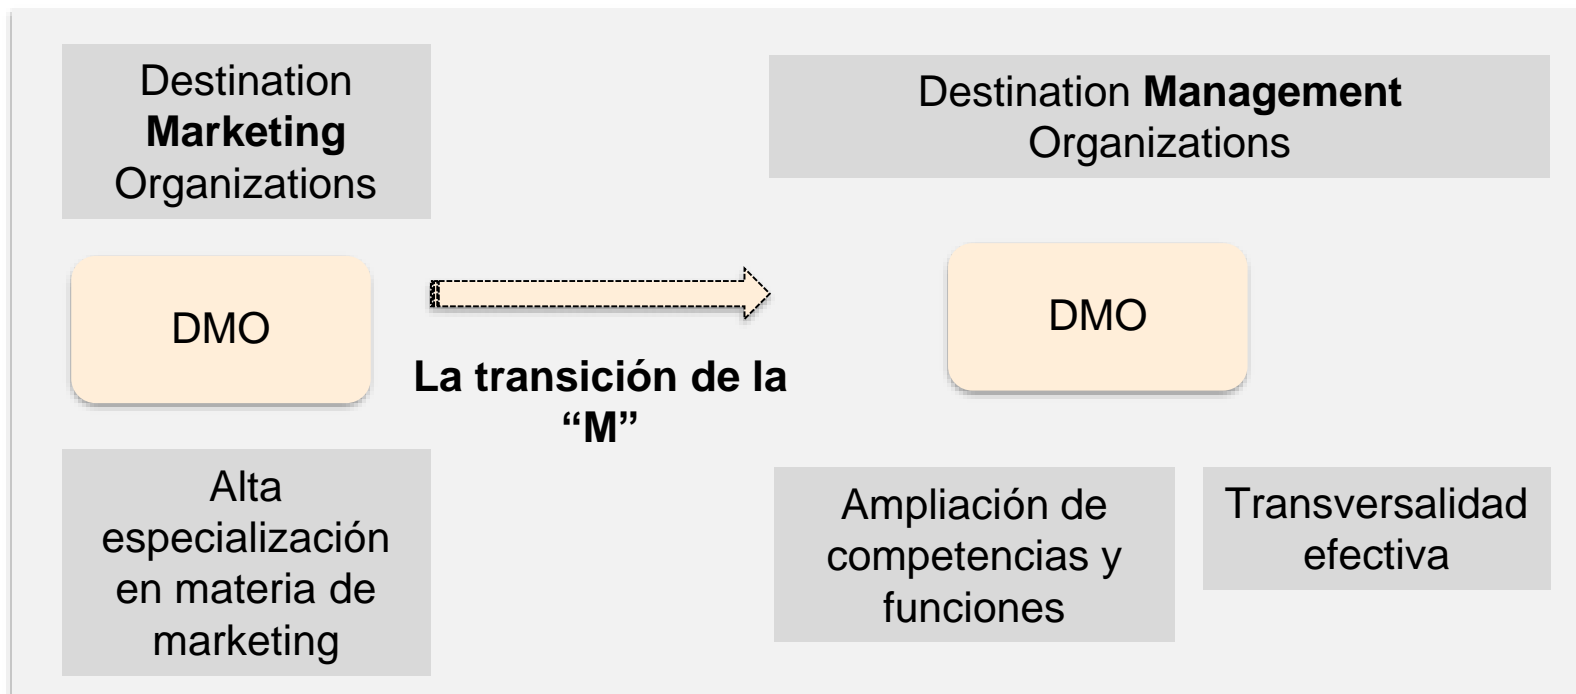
Destination **Marketing** Organizations

DMO

Alta especialización en materia de marketing

La transición de la "M"

Destination **Management** Organizations

DMO

Ampliación de competencias y funciones

Transversalidad efectiva